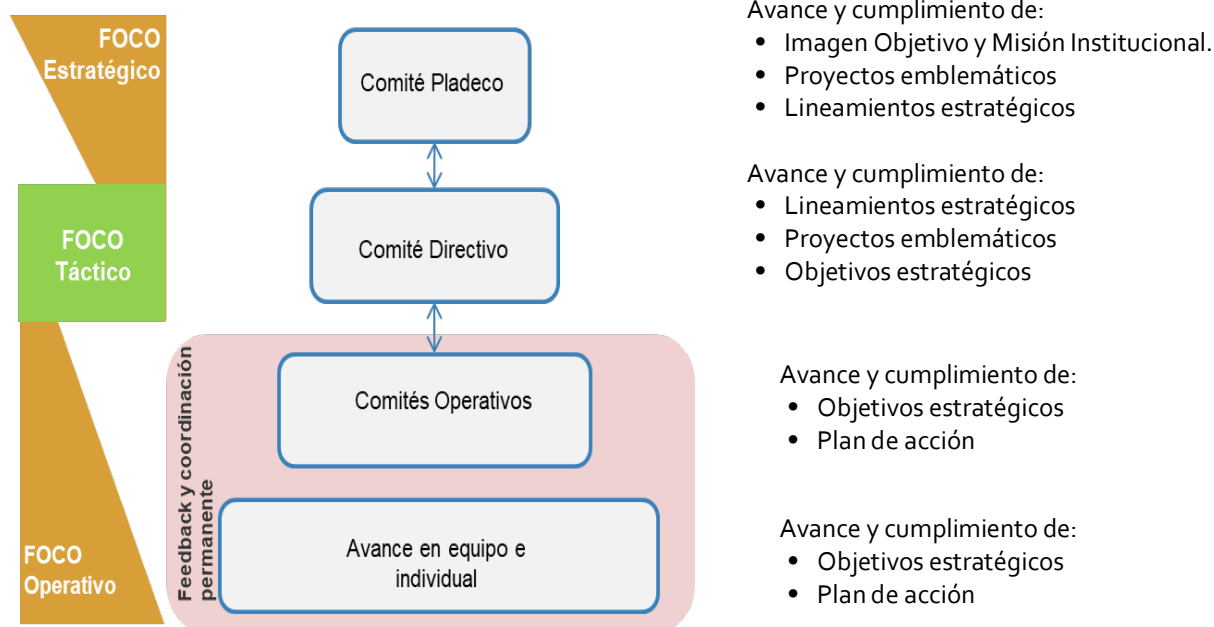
FOCO Estratégico

FOCO Táctico

FOCO Operativo

Comité Pladeco

Comité Directivo

Comités Operativos

Avance en equipo e individual

Feedback y coordinación permanente

Avance y cumplimiento de:
- Imagen Objetivo y Misión Institucional.
- Proyectos emblemáticos
- Lineamientos estratégicos

Avance y cumplimiento de:
- Lineamientos estratégicos
- Proyectos emblemáticos
- Objetivos estratégicos

Avance y cumplimiento de:
- Objetivos estratégicos
- Plan de acción

Avance y cumplimiento de:
- Objetivos estratégicos
- Plan de acción